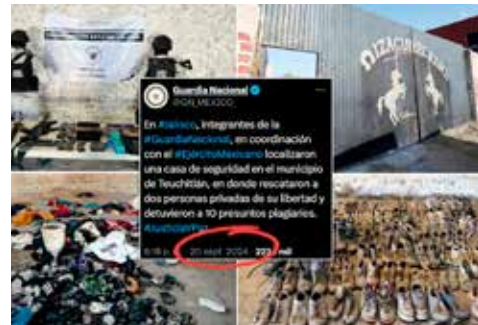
Guardia Nacional
@GN_MEXICO_

En #Jalisco, integrantes de la #GuardiaNacional, en coordinación con el #EjércitoMexicano localizaron una casa de seguridad en el municipio de Teuchitlán, en donde rescataron a dos personas privadas de su libertad y detuvieron a 10 presuntos plagiarios.
#JusticiaYPaz

6:18 p. · 20 sept. 2024 · 223 mil

IZAGA